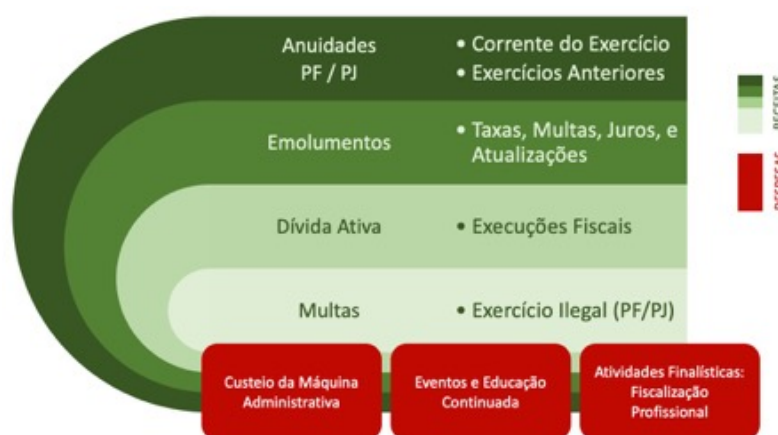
Anuidades PF / PJ

• Corrente do Exercício
• Exercícios Anteriores

Emolumentos

• Taxas, Multas, Juros, e Atualizações

Dívida Ativa

• Execuções Fiscais

Multas

• Exercício Ilegal (PF/PJ)

Custeio da Máquina Administrativa

Eventos e Educação Continuada

Atividades Finalísticas: Fiscalização Profissional

RECEITAS

DESPESAS